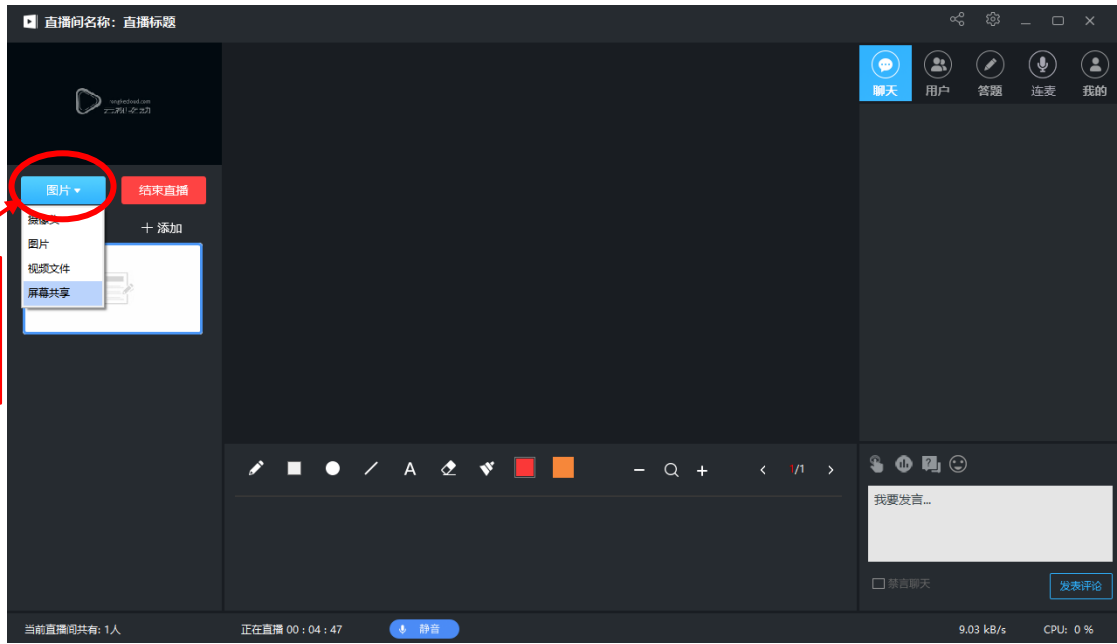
直播间名称：直播标题

云端 蓝点

图片 ▾
结束直播
摄像头
+ 添加
图片
视频文件
屏幕共享

聊天 用户 答题 连麦 我的

1/1

我要发言...

禁言聊天
发表评论

当前直播间共有: 1人
正在直播 00 : 04 : 47
静音
9.03 kB/s
CPU: 0 %